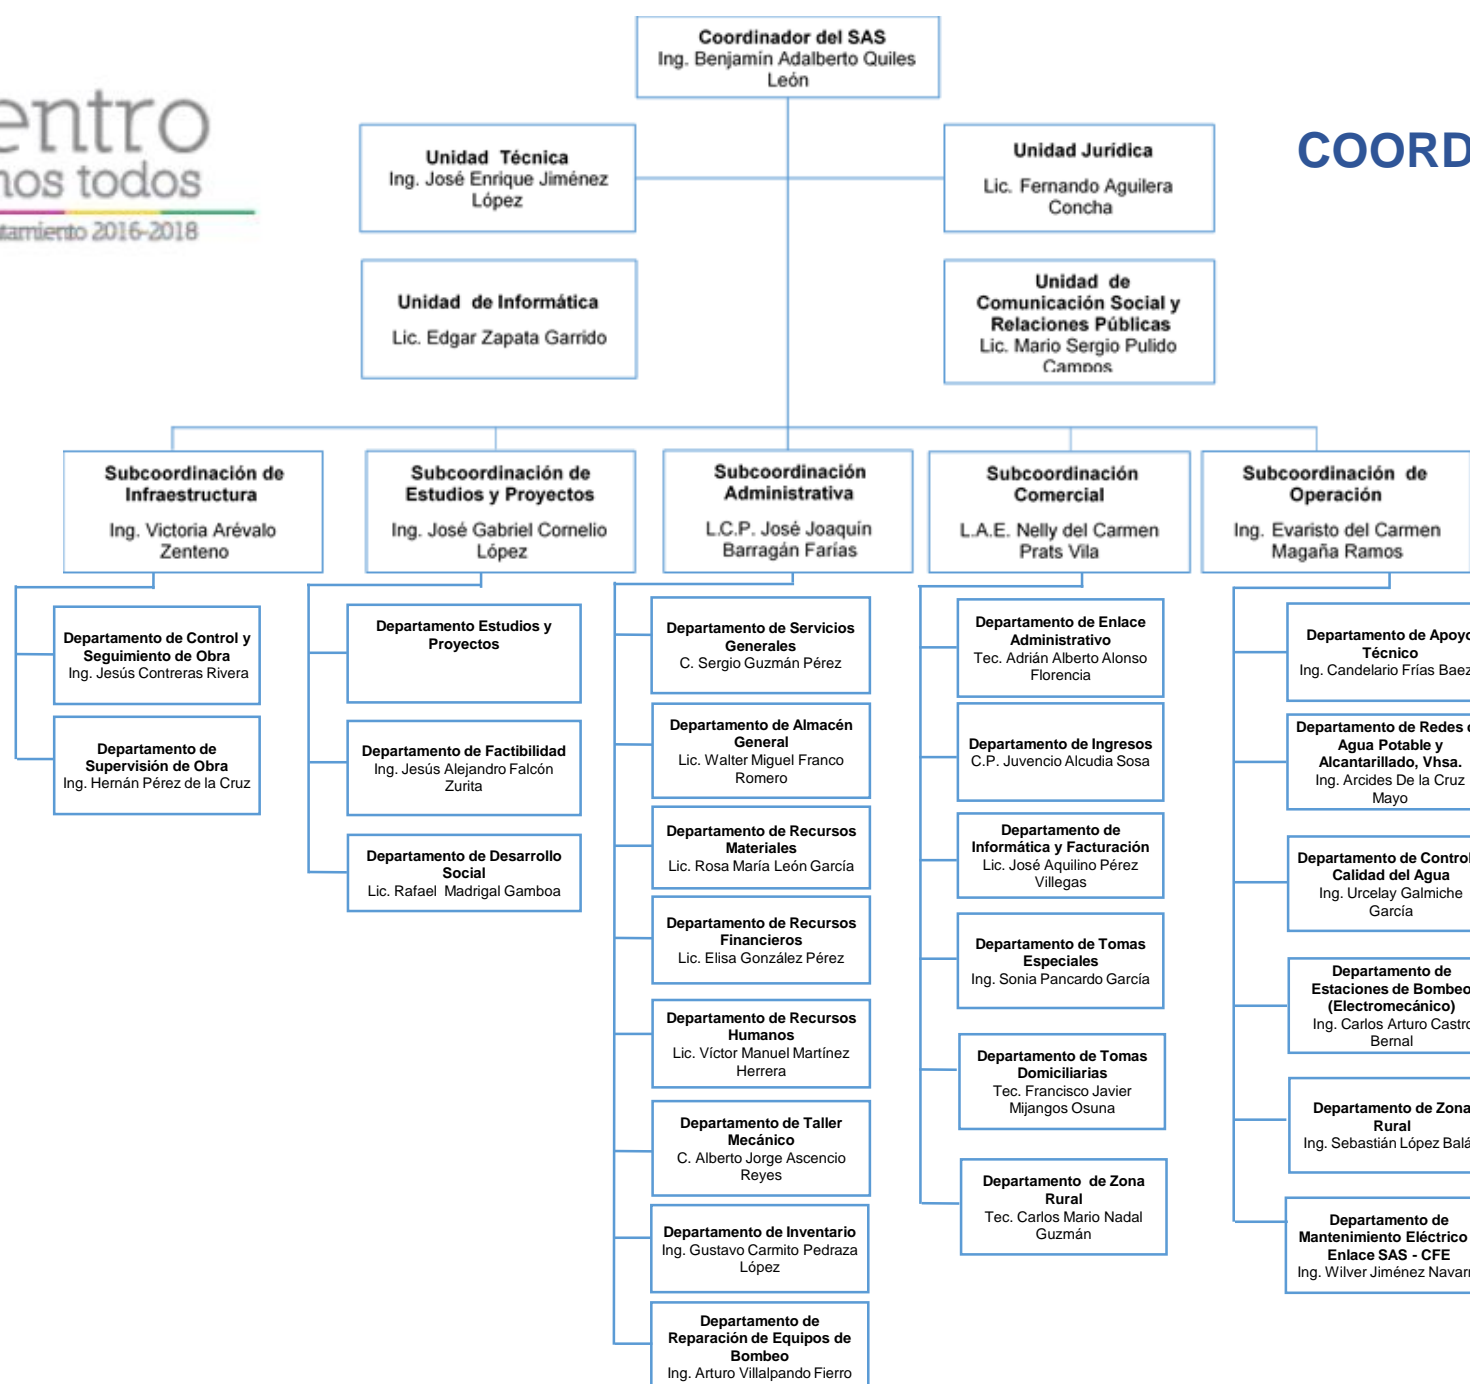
entro
nos todos
tamiento 2016-2018

COORD

Coordinador del SAS
Ing. Benjamín Adalberto Quiles León

Unidad Técnica
Ing. José Enrique Jiménez López

Unidad Jurídica
Lic. Fernando Aguilera Concha

Unidad de Informática
Lic. Edgar Zapata Garrido

Unidad de Comunicación Social y Relaciones Públicas
Lic. Mario Sergio Pulido Campos

Subcoordinación de Infraestructura
Ing. Victoria Arévalo Zenteno

Subcoordinación de Estudios y Proyectos
Ing. José Gabriel Cornelio López

Subcoordinación Administrativa
L.C.P. José Joaquín Barragán Farías

Subcoordinación Comercial
L.A.E. Nelly del Carmen Prats Vila

Subcoordinación de Operación
Ing. Evaristo del Carmen Magaña Ramos

Departamento de Control y Seguimiento de Obra
Ing. Jesús Contreras Rivera

Departamento de Supervisión de Obra
Ing. Hernán Pérez de la Cruz

Departamento Estudios y Proyectos

Departamento de Factibilidad
Ing. Jesús Alejandro Falcón Zurita

Departamento de Desarrollo Social
Lic. Rafael Madrigal Gamboa

Departamento de Servicios Generales
C. Sergio Guzmán Pérez

Departamento de Almacén General
Lic. Walter Miguel Franco Romero

Departamento de Recursos Materiales
Lic. Rosa María León García

Departamento de Recursos Financieros
Lic. Elisa González Pérez

Departamento de Recursos Humanos
Lic. Víctor Manuel Martínez Herrera

Departamento de Taller Mecánico
C. Alberto Jorge Ascencio Reyes

Departamento de Inventario
Ing. Gustavo Carmito Pedraza López

Departamento de Reparación de Equipos de Bombeo
Ing. Arturo Villalpando Fierro

Departamento de Enlace Administrativo
Tec. Adrián Alberto Alonso Florencia

Departamento de Ingresos
C.P. Juvencio Alcudia Sosa

Departamento de Informática y Facturación
Lic. José Aquilino Pérez Villegas

Departamento de Tomas Especiales
Ing. Sonia Pancardo García

Departamento de Tomas Domiciliarias
Tec. Francisco Javier Mijangos Osuna

Departamento de Zona Rural
Tec. Carlos Mario Nadal Guzmán

Departamento de Apoyo Técnico
Ing. Candelario Frías Baez

Departamento de Redes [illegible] Agua Potable y Alcantarillado, Vhsa.
Ing. Arcides De la Cruz Mayo

Departamento de Control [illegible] Calidad del Agua
Ing. Urcelay Galmiche García

Departamento de Estaciones de Bombeo (Electromecánico)
Ing. Carlos Arturo Castro Bernal

Departamento de Zona Rural
Ing. Sebastián López Bala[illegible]

Departamento de Mantenimiento Eléctrico Enlace SAS - CFE
Ing. Wilver Jiménez Navar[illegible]